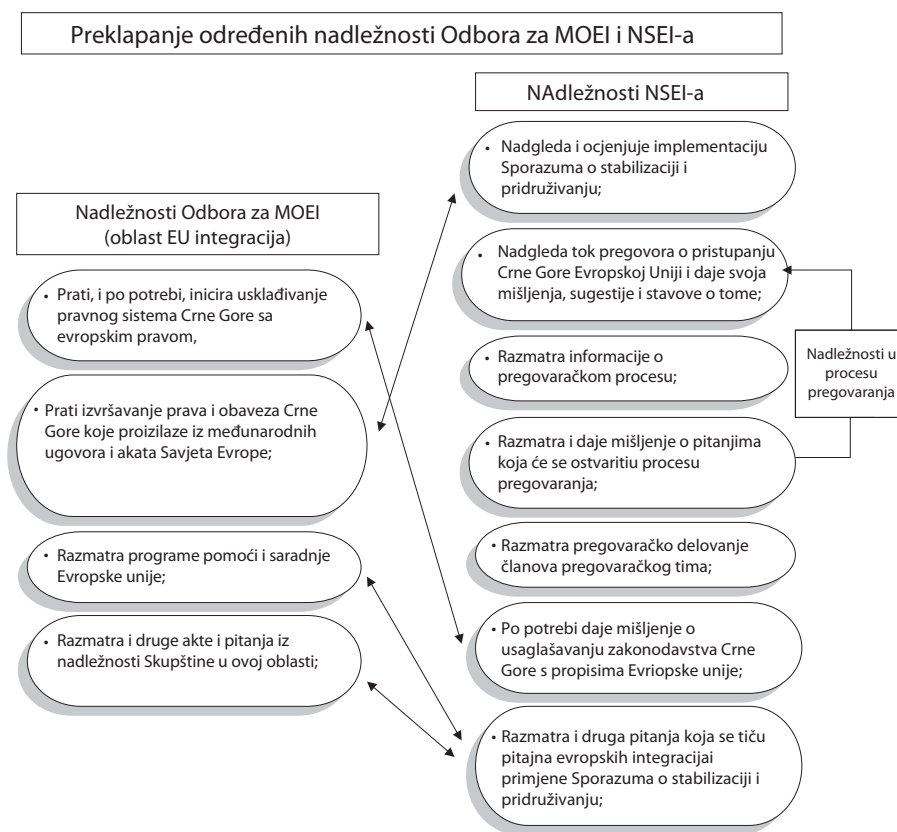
Preklapanje određenih nadležnosti Odbora za MOEI i NSEI-a

NAdležnosti NSEI-a

• Nadgleda i ocjenjuje implementaciju Sporazuma o stabilizaciji i pridruživanju;

• Nadgleda tok pregovora o pristupanju Crne Gore Evropskoj Uniji i daje svoja mišljenja, sugestije i stavove o tome;

• Razmatra informacije o pregovaračkom procesu;

• Razmatra i daje mišljenje o pitanjima koja će se ostvarituprocesu pregovaranja;

• Razmatra pregovaračko delovanje članova pregovaračkog tima;

• Po potrebi daje mišljenje o usaglašavanju zakonodavstva Crne Gore s propisima Evriopske unije;

• Razmatra i druga pitanja koja se tiču pitajna evropskih integracijai primjene Sporazuma o stabilizaciji i pridruživanju;

Nadležnosti u procesu pregovaranja

Nadležnosti Odbora za MOEI (oblast EU integracija)

• Prati, i po potrebi, inicira usklađivanje pravnog sistema Crne Gore sa evropskim pravom,

• Prati izvršavanje prava i obaveza Crne Gore koje proizilaze iz međunarodnih ugovora i akata Savjeta Evrope;

• Razmatra programe pomoći i saradnje Evropske unije;

• Razmatra i druge akte i pitanja iz nadležnosti Skupštine u ovoj oblasti;